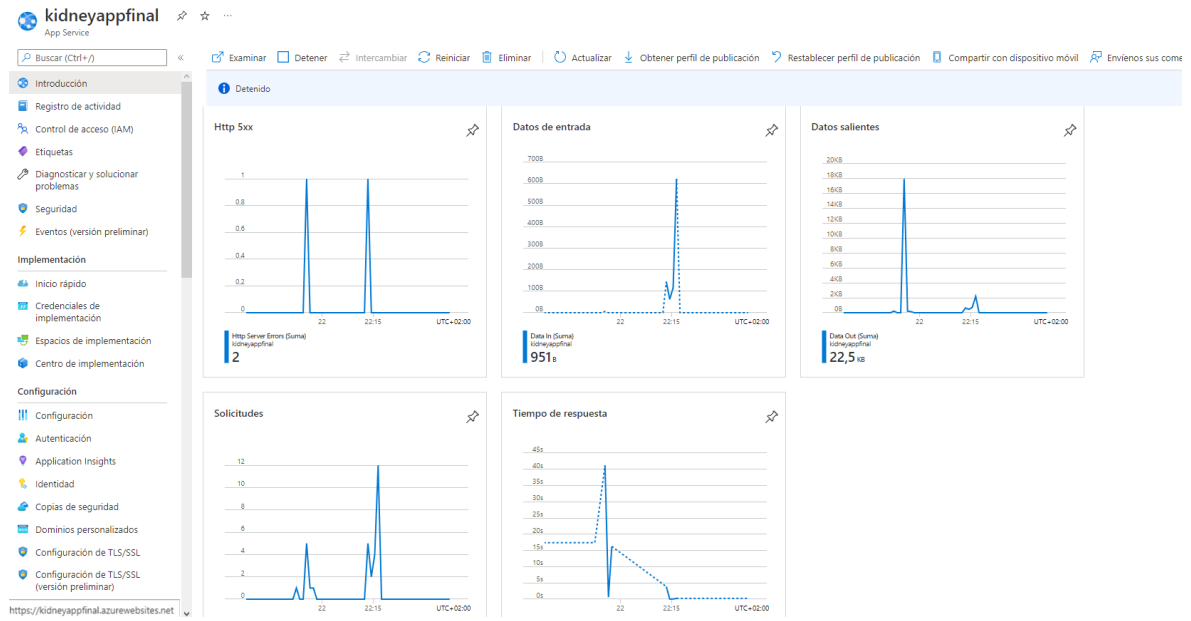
kidneyappfinal
App Service

Buscar (Ctrl+/)

Introducción
Registro de actividad
Control de acceso (IAM)
Etiquetas
Diagnosticar y solucionar problemas
Seguridad
Eventos (versión preliminar)

Implementación
Inicio rápido
Credenciales de implementación
Espacios de implementación
Centro de implementación

Configuración
Configuración
Autenticación
Application Insights
Identidad
Copias de seguridad
Dominios personalizados
Configuración de TLS/SSL
Configuración de TLS/SSL (versión preliminar)

https://kidneyappfinal.azurewebsites.net

Examinar | Detener | Intercambiar | Reiniciar | Eliminar | Actualizar | Obtener perfil de publicación | Restablecer perfil de publicación | Compartir con dispositivo móvil | Envíenos sus come

Detenido

Http 5xx
1
0.8
0.6
0.4
0.2
0
22
22:15
UTC+02:00
Http Server Errors (Suma)
kidneyappfinal
2

Datos de entrada
700B
600B
500B
400B
300B
200B
100B
0B
22
22:15
UTC+02:00
Data In (Suma)
kidneyappfinal
951 B

Datos salientes
20KB
18KB
16KB
14KB
12KB
10KB
8KB
6KB
4KB
2KB
0B
22
22:15
UTC+02:00
Data Out (Suma)
kidneyappfinal
22,5 KB

Solicitudes
12
10
8
6
4
2
0
22
22:15
UTC+02:00

Tiempo de respuesta
45s
40s
35s
30s
25s
20s
15s
10s
5s
0s
22
22:15
UTC+02:00